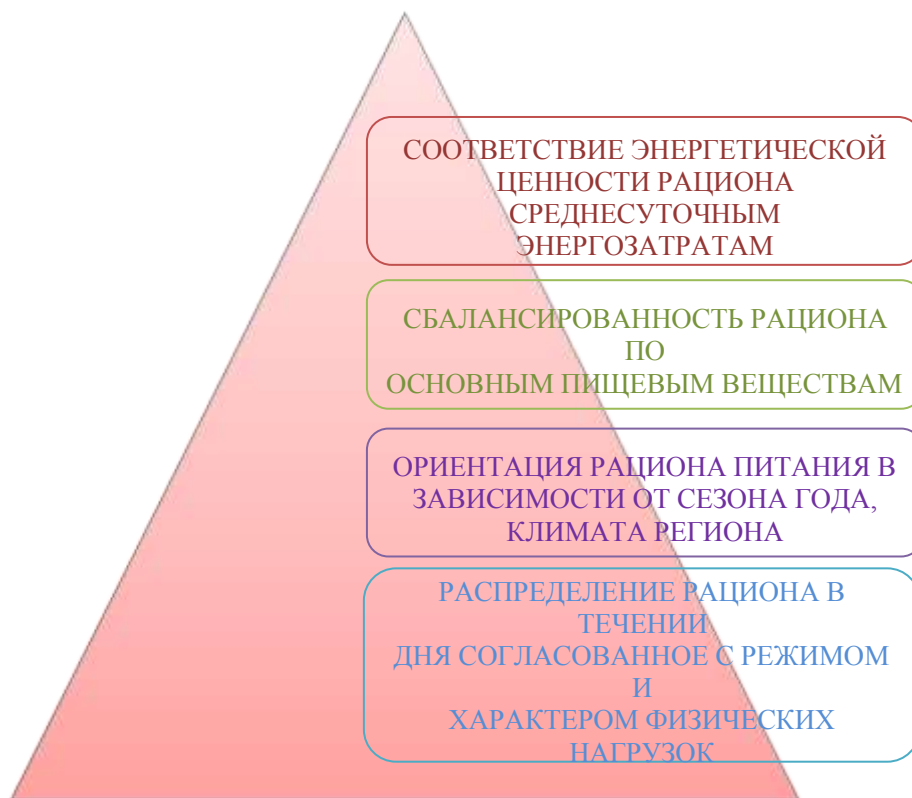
СООТВЕТСТВИЕ ЭНЕРГЕТИЧЕСКОЙ ЦЕННОСТИ РАЦИОНА СРЕДНЕСУТОЧНЫМ ЭНЕРГОЗАТРАТАМ

СБАЛАНСИРОВАННОСТЬ РАЦИОНА ПО ОСНОВНЫМ ПИЩЕВЫМ ВЕЩЕСТВАМ

ОРИЕНТАЦИЯ РАЦИОНА ПИТАНИЯ В ЗАВИСИМОСТИ ОТ СЕЗОНА ГОДА, КЛИМАТА РЕГИОНА

РАСПРЕДЕЛЕНИЕ РАЦИОНА В ТЕЧЕНИИ ДНЯ СОГЛАСОВАННОЕ С РЕЖИМОМ И ХАРАКТЕРОМ ФИЗИЧЕСКИХ НАГРУЗОК